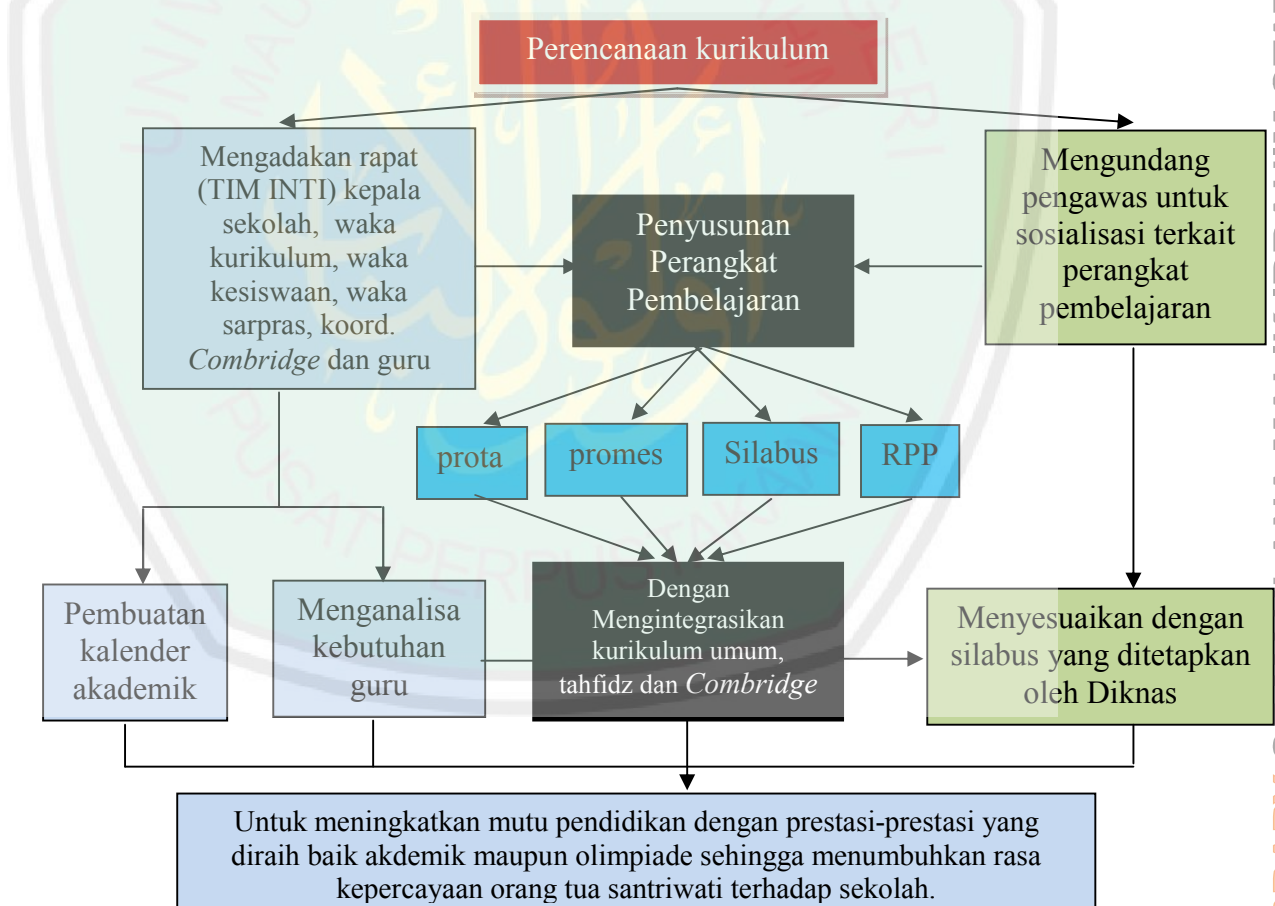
Perencanaan kurikulum

Mengadakan rapat (TIM INTI) kepala sekolah, waka kurikulum, waka kesiswaan, waka sarpras, koord. *Combridge* dan guru

Penyusunan Perangkat Pembelajaran

Mengundang pengawas untuk sosialisasi terkait perangkat pembelajaran

prota

promes

Silabus

RPP

Pembuatan kalender akademik

Menganalisa kebutuhan guru

Dengan Mengintegrasikan kurikulum umum, tahfidz dan *Combridge*

Menyesuaikan dengan silabus yang ditetapkan oleh Diknas

Untuk meningkatkan mutu pendidikan dengan prestasi-prestasi yang diraih baik akdemik maupun olimpiade sehingga menumbuhkan rasa kepercayaan orang tua santriwati terhadap sekolah.